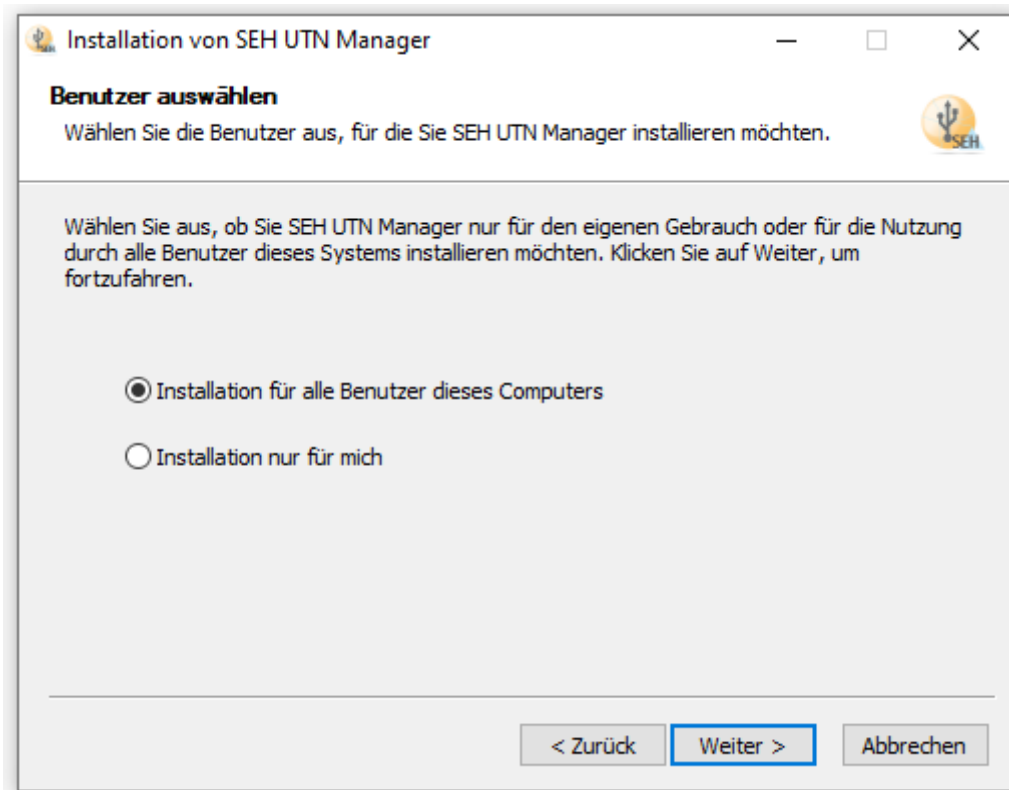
Installation von SEH UTN Manager

Benutzer auswählen

Wählen Sie die Benutzer aus, für die Sie SEH UTN Manager installieren möchten.

SEH

Wählen Sie aus, ob Sie SEH UTN Manager nur für den eigenen Gebrauch oder für die Nutzung durch alle Benutzer dieses Systems installieren möchten. Klicken Sie auf Weiter, um fortzufahren.

Installation für alle Benutzer dieses Computers

Installation nur für mich

< Zurück

Weiter >

Abbrechen